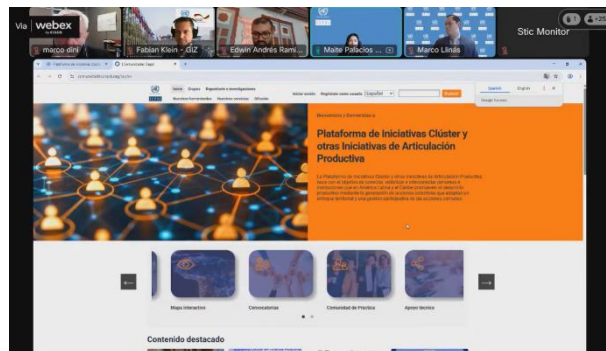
Via webex by CISCO

marco dini
Fabian Klein - GIZ
Edwin Andrés Rami...
Maite Palacios ...
Marco Llinás
Stic Monitor

Inicio Grupos Repositorio e investigaciones
Nuestras Iniciativas Nuestros servicios Difusión
Iniciar sesión Registrarse como usuario Español Buscar

Español English
Google Translate

Bienvenidos a Bienvenidas a

Plataforma de Iniciativas Clúster y otras Iniciativas de Articulación Productiva

La Plataforma de Iniciativas Clúster y otras Iniciativas de Articulación Productiva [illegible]

Mapa interactivo
Convocatorias
Comunidad de Práctica
Apoyo técnico

Contenido destacado